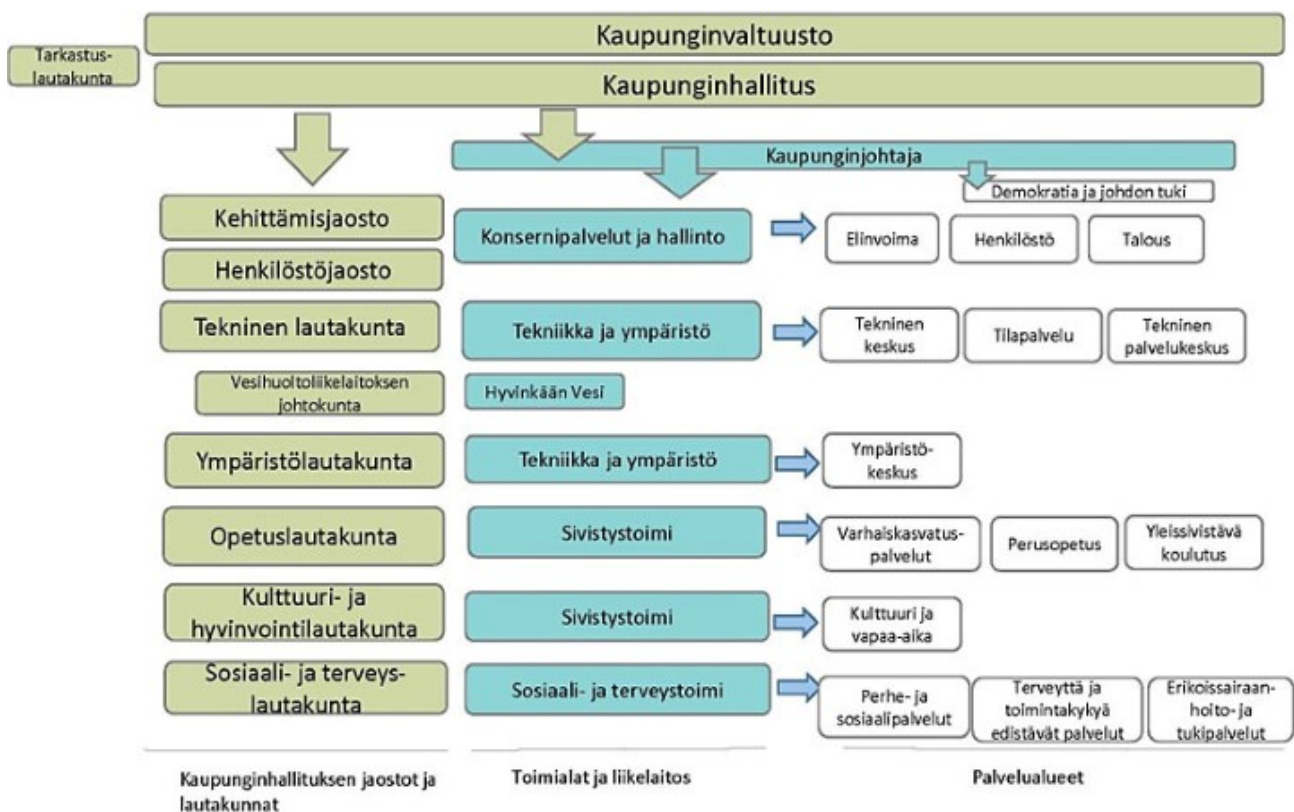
Kaupunginvaltuusto

Tarkastus-lautakunta

Kaupunginhallitus

Kaupunginjohtaja

Demokratia ja johdon tuki

Kehittämisjaosto

Henkilöstöjaosto

Konsernipalvelut ja hallinto

Elinvoima

Henkilöstö

Talous

Tekninen lautakunta

Tekniikka ja ympäristö

Tekninen keskus

Tilapalvelu

Tekninen palvelukeskus

Vesihuoltoliikelaitoksen johtokunta

Hyvinkään Vesi

Ympäristölautakunta

Tekniikka ja ympäristö

Ympäristö-keskus

Opetuslautakunta

Sivistystoimi

Varhaiskasvatus-palvelut

Perusopetus

Yleissivistävä koulutus

Kulttuuri- ja hyvinvointilautakunta

Sivistystoimi

Kulttuuri ja vapaa-aika

Sosiaali- ja terveys-lautakunta

Sosiaali- ja terveystoimi

Perhe- ja sosiaalipalvelut

Terveyttä ja toimintakykyä edistävät palvelut

Erikoissairaan-hoito- ja tukipalvelut

Kaupunginhallituksen jaostot ja lautakunnat

Toimialat ja liikelaitos

Palvelualueet